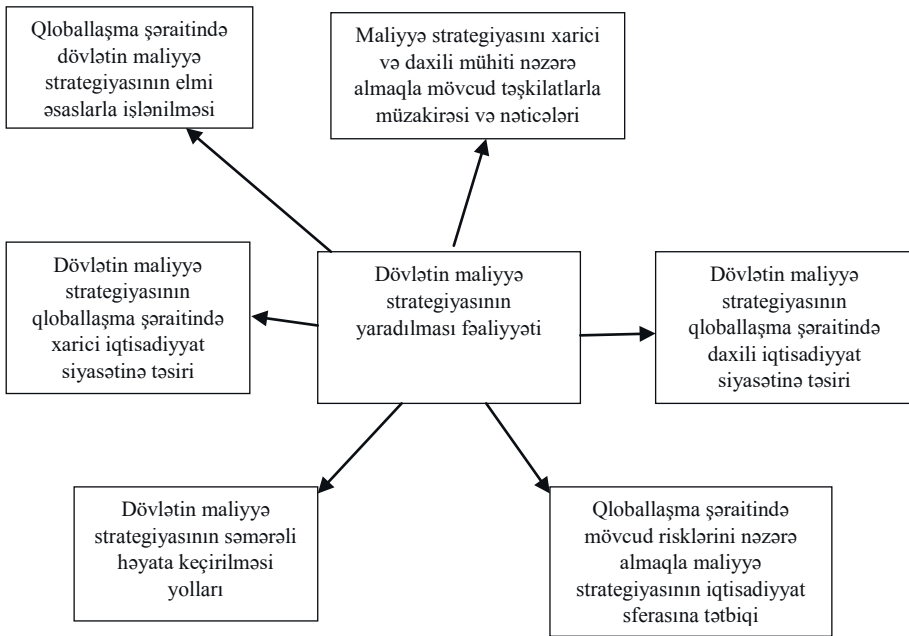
Qloballaşma şəraitində dövlətin maliyyə strategiyasının elmi əsaslarla işlənilməsi

Maliyyə strategiyasını xarici və daxili mühiti nəzərə almaqla mövcud təşkilatlarla müzakirəsi və nəticələri

Dövlətin maliyyə strategiyasının qloballaşma şəraitində xarici iqtisadiyyat siyasətinə təsiri

Dövlətin maliyyə strategiyasının yaradılması fəaliyyəti

Dövlətin maliyyə strategiyasının qloballaşma şəraitində daxili iqtisadiyyat siyasətinə təsiri

Dövlətin maliyyə strategiyasının səmərəli həyata keçirilməsi yolları

Qloballaşma şəraitində mövcud risklərini nəzərə almaqla maliyyə strategiyasının iqtisadiyyat sferasına tətbiqi